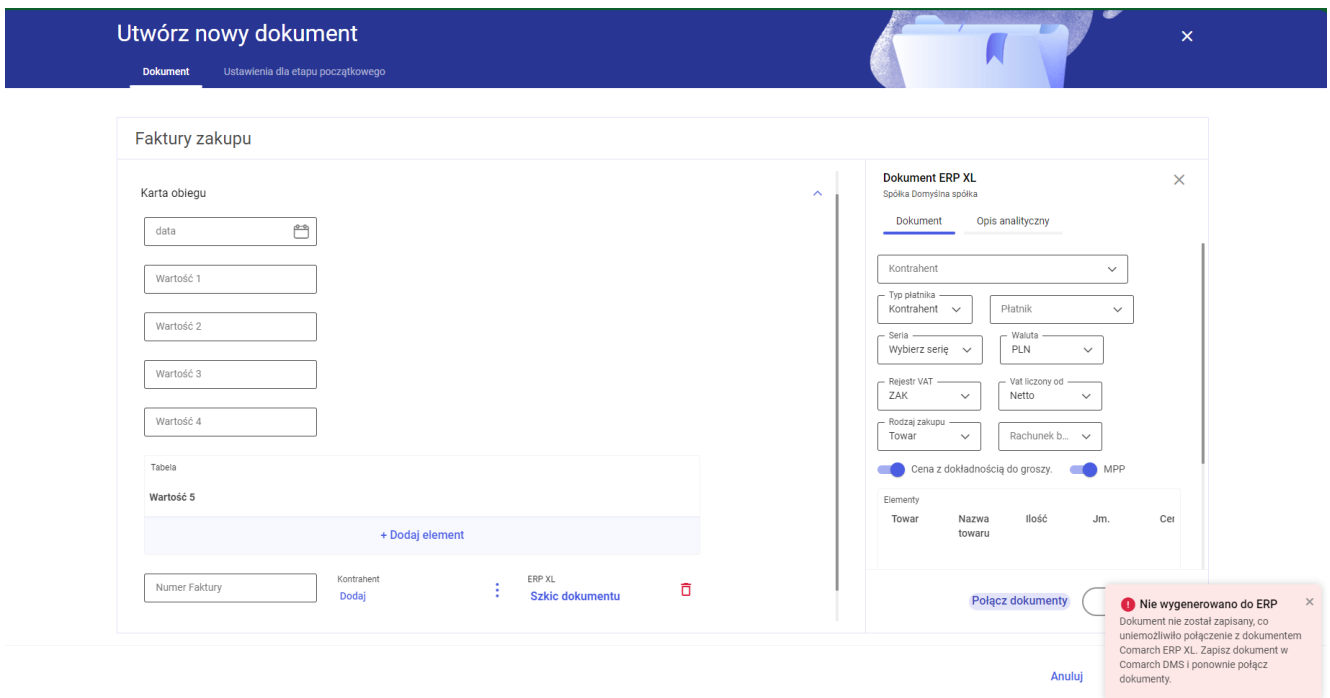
Utwórz nowy dokument

Dokument Ustawienia dla etapu początkowego

Faktury zakupu

Karta obiegu

data

Wartość 1

Wartość 2

Wartość 3

Wartość 4

Tabela

Wartość 5

+ Dodaj element

Numer Faktury

Kontrahent
Dodaj

ERP XL
Szkic dokumentu

Dokument ERP XL
Spółka Domyślna spółka

Dokument Opis analityczny

Kontrahent

Typ płatnika
Kontrahent

Płatnik

Seria
Wybierz serię

Waluta
PLN

Rejestr VAT
ZAK

Vat liczony od
Netto

Rodzaj zakupu
Towar

Rachunek b...

Cena z dokładnością do groszy.

MPP

Elementy

| Towar | Nazwa towaru | Ilość | Jm. | Ce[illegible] |
|---|---|---|---|---|

Połącz dokumenty

Nie wygenerowano do ERP
Dokument nie został zapisany, co uniemożliwiło połączenie z dokumentem Comarch ERP XL. Zapisz dokument w Comarch DMS i ponownie połącz dokumenty.

Anuluj